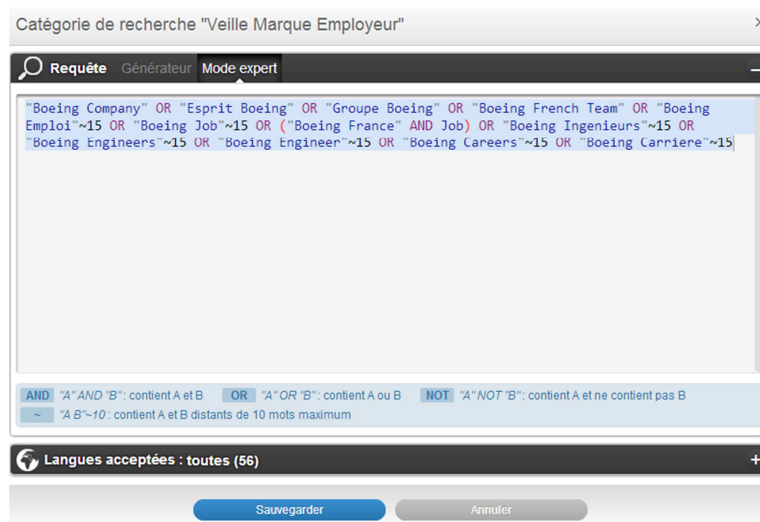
Catégorie de recherche "Veille Marque Employeur"

Requête Générateur Mode expert

"Boeing Company" OR "Esprit Boeing" OR "Groupe Boeing" OR "Boeing French Team" OR "Boeing Emploi"~15 OR "Boeing Job"~15 OR ("Boeing France" AND Job) OR "Boeing Ingenieurs"~15 OR "Boeing Engineers"~15 OR "Boeing Engineer"~15 OR "Boeing Careers"~15 OR "Boeing Carriere"~15

AND "A" AND "B": contient A et B OR "A" OR "B": contient A ou B NOT "A" NOT "B": contient A et ne contient pas B
~ "A B"~10 : contient A et B distants de 10 mots maximum

Langues acceptées : toutes (56)

Sauvegarder Annuler